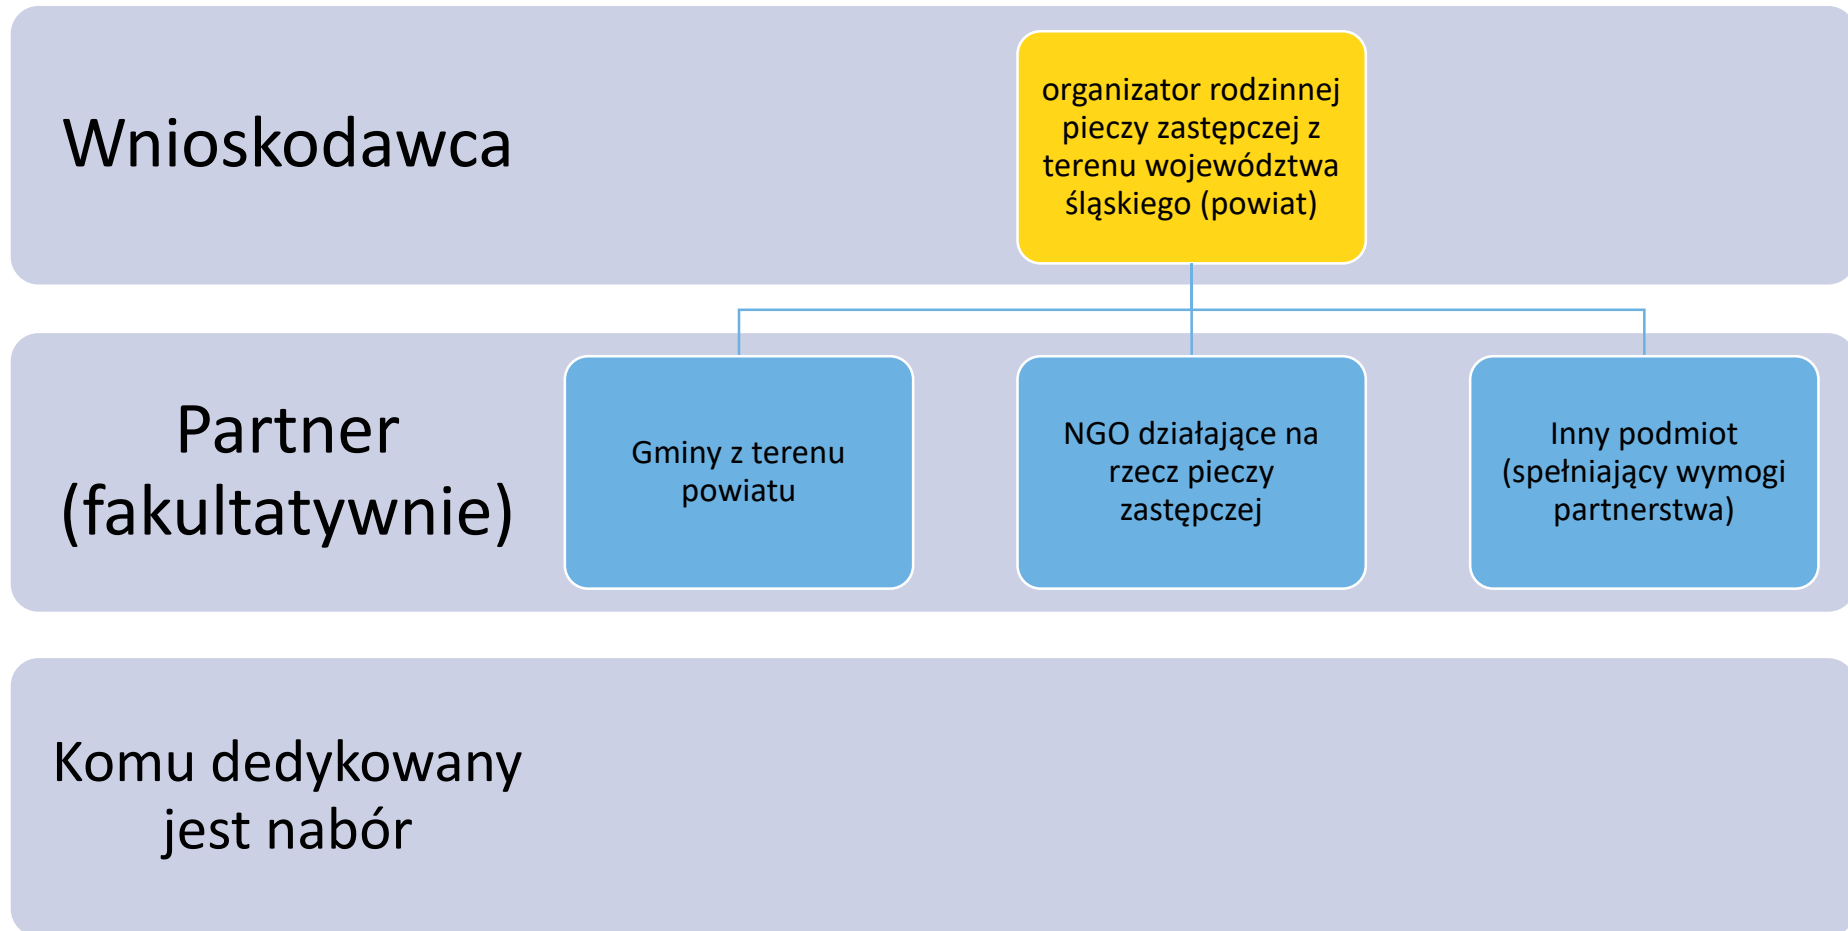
Wnioskodawca

organizator rodzinnej pieczy zastępczej z terenu województwa śląskiego (powiat)

Partner (fakultatywnie)

Gminy z terenu powiatu

NGO działające na rzecz pieczy zastępczej

Inny podmiot (spełniający wymogi partnerstwa)

Komu dedykowany jest nabór